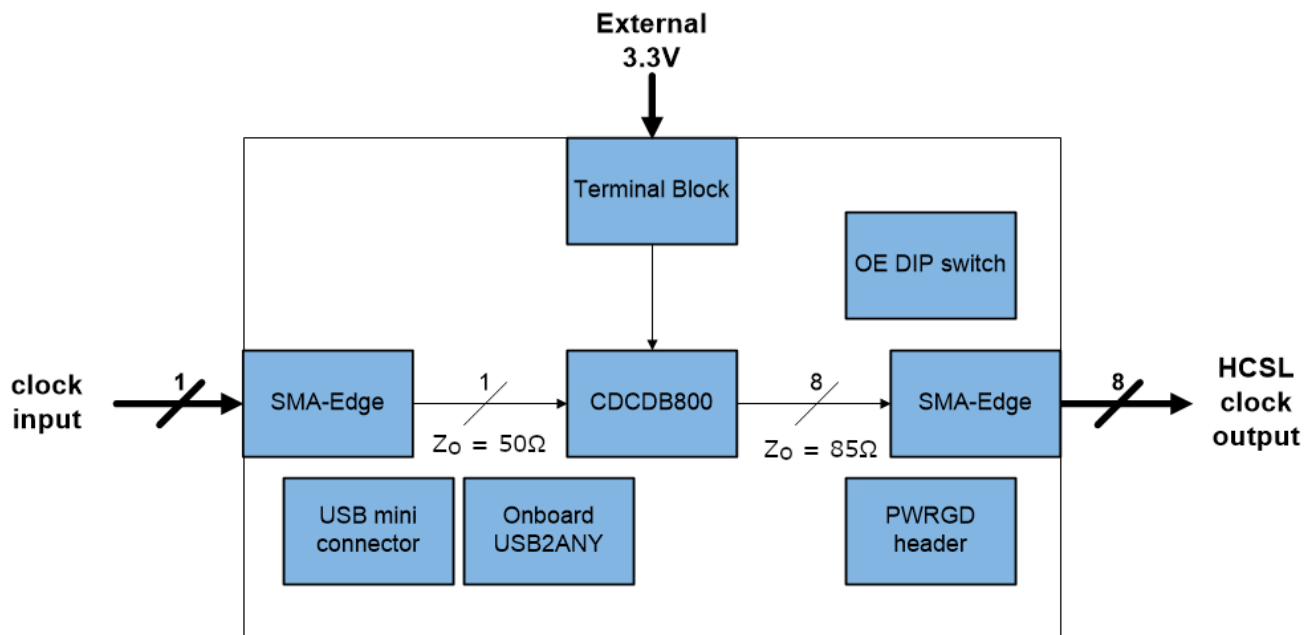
External
3.3V

Terminal Block

OE DIP switch

clock
input

1

SMA-Edge

1

$Z_O = 50\Omega$

CDCDB800

8

$Z_O = 85\Omega$

SMA-Edge

8

HCSL
clock
output

USB mini
connector

Onboard
USB2ANY

PWRGD
header